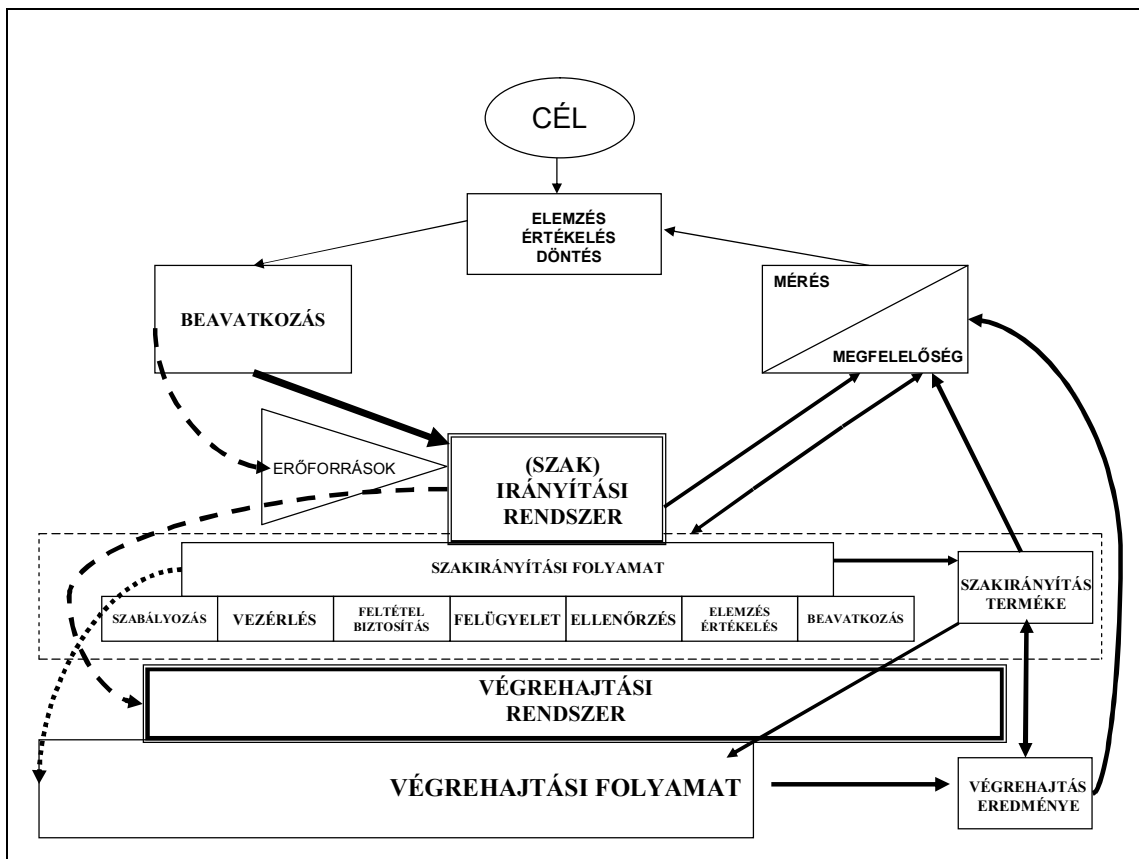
CÉL

ELEMZÉS
ÉRTÉKELÉS
DÖNTÉS

BEAVATKOZÁS

MÉRÉS

MEGFELELŐSÉG

ERŐFORRÁSOK

(SZAK)
IRÁNYÍTÁSI
RENDSZER

SZAKIRÁNYÍTÁSI FOLYAMAT

SZAKIRÁNYÍTÁS
TERMÉKE

SZABÁLYOZÁS | VEZÉRLÉS | FELTÉTEL BIZTOSÍTÁS | FELÜGYELET | ELLENŐRZÉS | ELEMZÉS ÉRTÉKELÉS | BEAVATKOZÁS

VÉGREHAJTÁSI
RENDSZER

VÉGREHAJTÁSI FOLYAMAT

VÉGREHAJTÁS
EREDMÉNYE